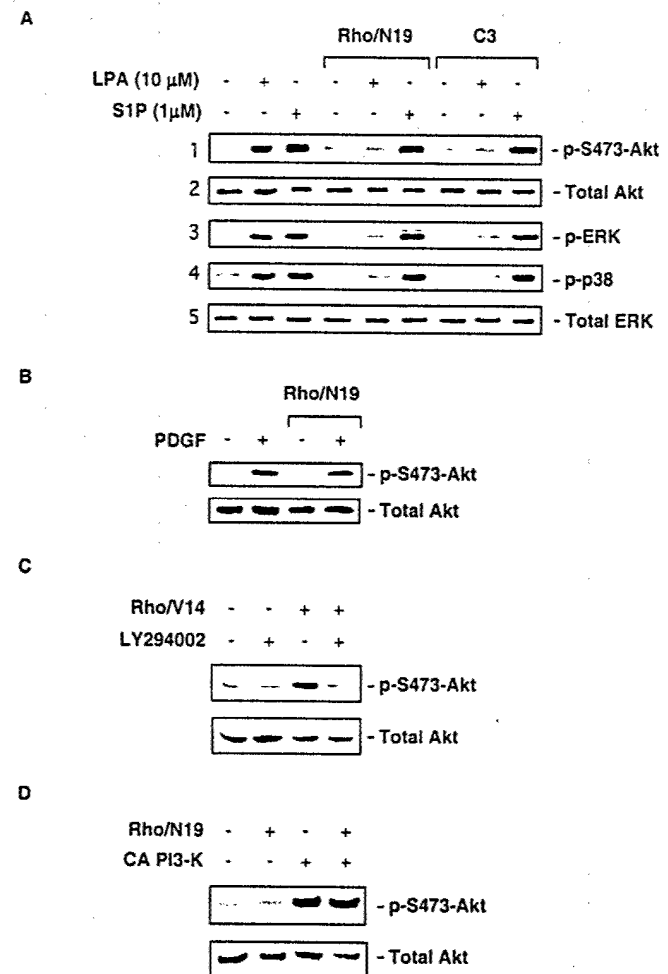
A

Rho/N19 C3

LPA (10 μM) - + - - + - - + -

S1P (1μM) - - + - - + - - +

1 - p-S473-Akt

2 - Total Akt

3 - p-ERK

4 - p-p38

5 - Total ERK

B

Rho/N19

PDGF - + - +

- p-S473-Akt

- Total Akt

C

Rho/V14 - - + +

LY294002 - + - +

- p-S473-Akt

- Total Akt

D

Rho/N19 - + - +

CA PI3-K - - + +

- p-S473-Akt

- Total Akt